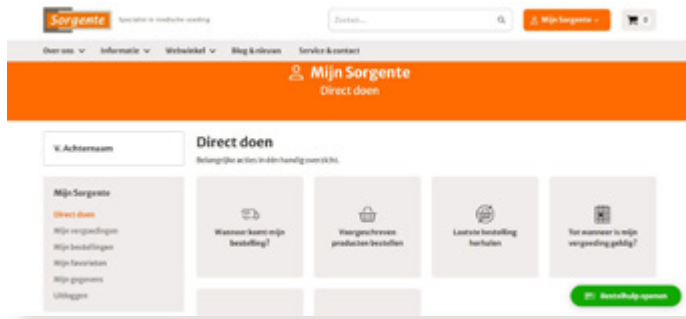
Sorgente Specialist in medische voeding

Zoeken...

Mijn Sorgente

0

Over ons Informatie Webwinkel Blog & nieuws Service & contact

Mijn Sorgente
Direct doen

V. Achternaam

Mijn Sorgente
Direct doen
Mijn vergoedingen
Mijn bestellingen
Mijn favorieten
Mijn gegevens
Uitloggen

Direct doen
Belangrijke acties in één handig overzicht.

Wanneer komt mijn bestelling?

Voorgeschreven producten bestellen

Laatste bestelling herhalen

Tot wanneer is mijn vergoeding geldig?

Bestelhulp openen